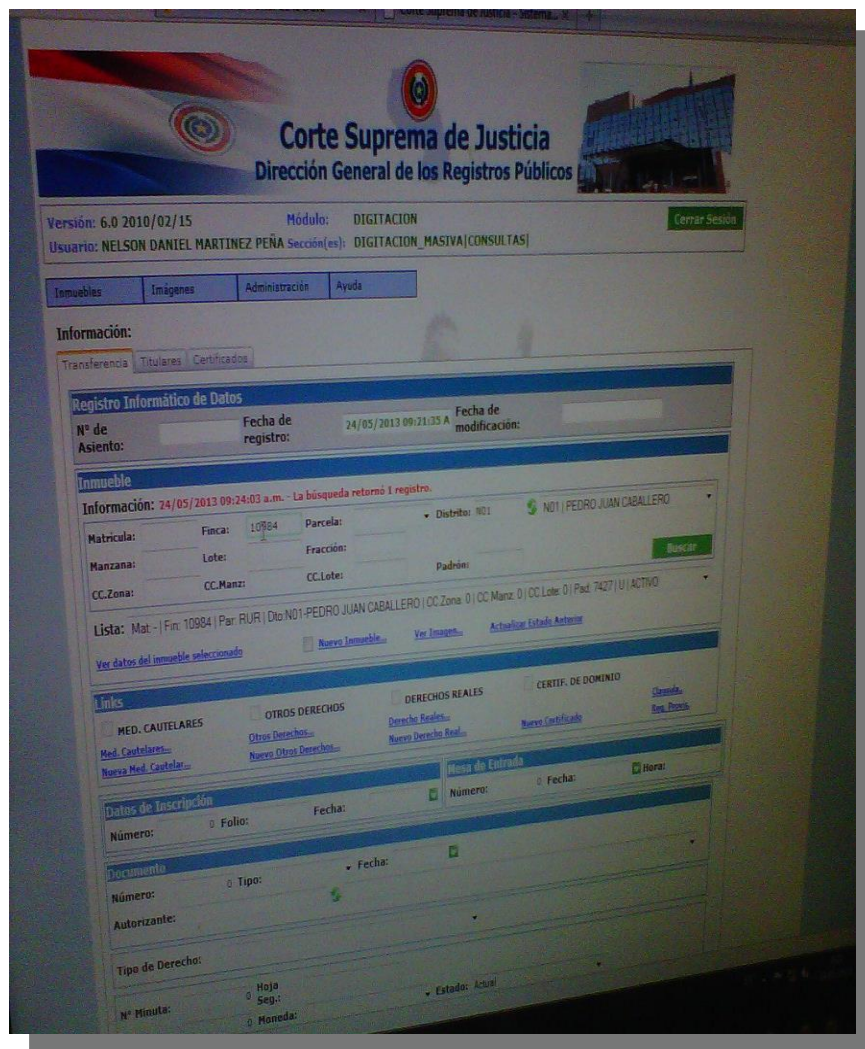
Corte Suprema de Justicia - Sistema... ×

Corte Suprema de Justicia
Dirección General de los Registros Públicos

Versión: 6.0 2010/02/15 Módulo: DIGITACION
Usuario: NELSON DANIEL MARTINEZ PEÑA Sección(es): DIGITACION_MASIVA|CONSULTAS|

Cerrar Sesión

Inmuebles | Imágenes | Administración | Ayuda

Información:

Transferencia | Titulares | Certificados

Registro Informático de Datos
Nº de Asiento: Fecha de registro: 24/05/2013 09:21:35 A Fecha de modificación:

Inmueble
Información: 24/05/2013 09:24:03 a.m. - La búsqueda retornó 1 registro.
Matricula: Finca: 10984 Parcela: Distrito: N01 N01 | PEDRO JUAN CABALLERO
Manzana: Lote: Fracción: Padrón: Buscar
CC.Zona: CC.Manz: CC.Lote:
Mat: - | Fin: 10984 | Par: RUR | Dto:N01-PEDRO JUAN CABALLERO | CC.Zona: 0 | CC Manz: 0 | CC Lote: 0 | Pad: 7427 | U | ACTIVO
Lista: Mat: - | Fin: 10984 | Par: RUR | Dto:N01-PEDRO JUAN CABALLERO | CC.Zona: 0 | CC Manz: 0 | CC Lote: 0 | Pad: 7427 | U | ACTIVO
Ver datos del inmueble seleccionado Nuevo Inmueble... Ver Imagen... Actualizar Estado Anterior

Links
MED. CAUTELARES OTROS DERECHOS DERECHOS REALES CERTIF. DE DOMINIO Clausula... Reg. Provis.
Med. Cautelares... Otros Derechos... Derecho Reales... Nuevo Certificado
Nueva Med. Cautelar... Nuevo Otros Derechos... Nuevo Derecho Real...

Mesa de Entrada
Número: 0 Fecha: Hora:

Datos de Inscripción
Número: 0 Folio: Fecha:

Documento
Número: 0 Tipo: Fecha:
Autorizante:

Tipo de Derecho:

Nº Minuta: 0 Hoja Seg.: Estado: Actual
0 Moneda: